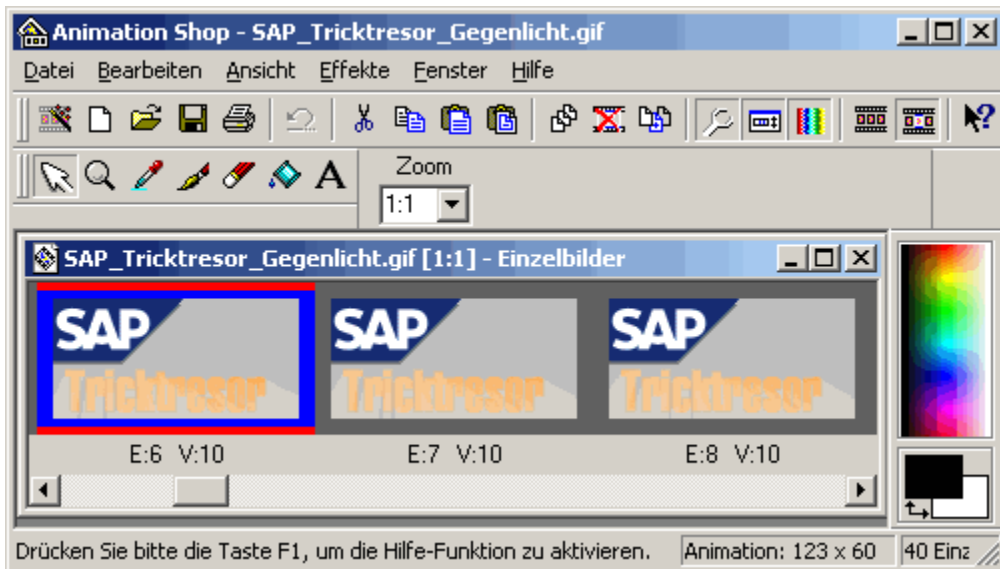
Animation Shop - SAP_Tricktresor_Gegenlicht.gif

Datei Bearbeiten Ansicht Effekte Fenster Hilfe

Zoom

1:1

SAP_Tricktresor_Gegenlicht.gif [1:1] - Einzelbilder

SAP Tricktresor

SAP Tricktresor

SAP Tricktresor

E:6 V:10

E:7 V:10

E:8 V:10

Drücken Sie bitte die Taste F1, um die Hilfe-Funktion zu aktivieren.

Animation: 123 x 60

40 Einz